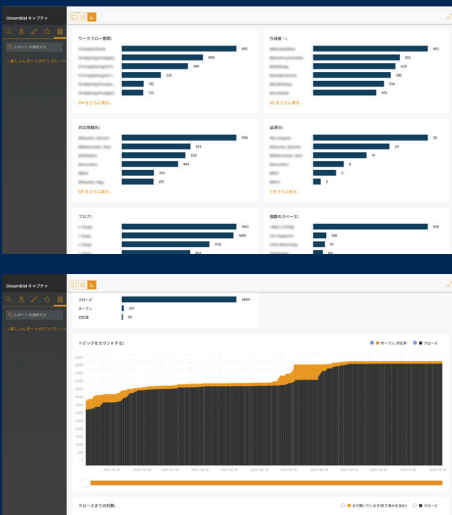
OmamBIM キャプチャ

レポートを検索する

+ 新しいレポートのテンプレート

ワークフロー意図

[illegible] 600
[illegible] 466
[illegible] 346
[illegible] 235
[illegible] 182
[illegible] 150

276 をさらに表示...

作成者

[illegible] 663
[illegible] 570
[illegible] 609
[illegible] 585
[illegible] 538
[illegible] 476

187 をさらに表示...

割当先

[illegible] 566
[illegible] 544
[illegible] 535
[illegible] 444
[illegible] 256
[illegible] 201

126 をさらに表示...

証査分

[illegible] 30
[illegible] 20
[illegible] 11
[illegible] 8
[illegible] 8
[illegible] 3

3 をさらに表示...

フロア

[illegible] 1443
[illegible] 1466
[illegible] 1133
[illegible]

図面のスペース

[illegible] 305
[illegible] 100
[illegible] 91
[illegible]

OmamBIM キャプチャ

レポートを検索する

+ 新しいレポートのテンプレート

クローズ 4406
オープン 107
非表示 58

トピックカウント(2)

オープン/非送信 クローズ

クローズまでの日数

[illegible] クローズ